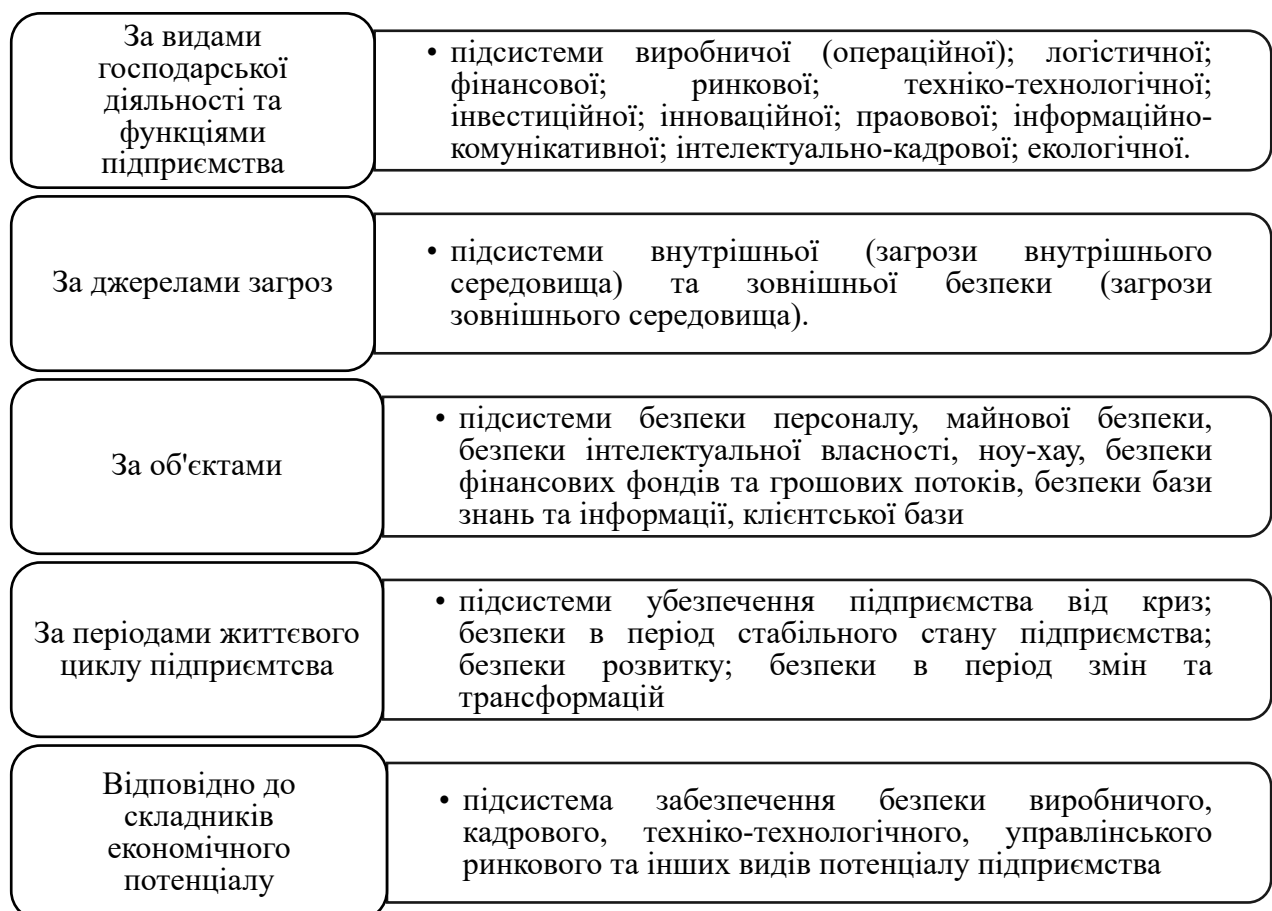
За видами господарської діяльності та функціями підприємства

• підсистеми виробничої (операційної); логістичної; фінансової; ринкової; техніко-технологічної; інвестиційної; інноваційної; праовової; інформаційно-комунікативної; інтелектуально-кадрової; екологічної.

За джерелами загроз

• підсистеми внутрішньої (загрози внутрішнього середовища) та зовнішньої безпеки (загрози зовнішнього середовища).

За об'єктами

• підсистеми безпеки персоналу, майнової безпеки, безпеки інтелектуальної власності, ноу-хау, безпеки фінансових фондів та грошових потоків, безпеки бази знань та інформації, клієнтської бази

За періодами життєвого циклу підприємтсва

• підсистеми убезпечення підприємства від криз; безпеки в період стабільного стану підприємства; безпеки розвитку; безпеки в період змін та трансформацій

Відповідно до складників економічного потенціалу

• підсистема забезпечення безпеки виробничого, кадрового, техніко-технологічного, управлінського ринкового та інших видів потенціалу підприємства